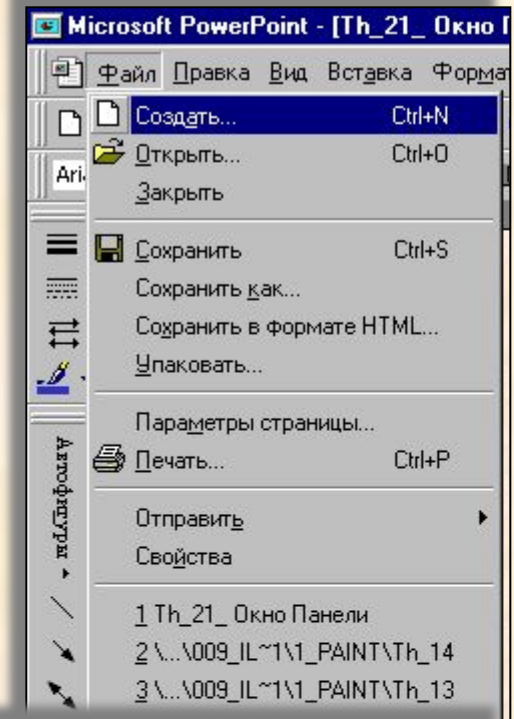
Microsoft PowerPoint - [Th_21_ Окно I

Файл Правка Вид Вставка Форма

Ari

Создать... Ctrl+N
Открыть... Ctrl+O
Закрыть
Сохранить Ctrl+S
Сохранить как...
Сохранить в формате HTML...
Упаковать...
Параметры страницы...
Печать... Ctrl+P
Отправить
Свойства
1 Th_21_ Окно Панели
2 \...\009_IL~1\1_PAINT\Th_14
3 \...\009_IL~1\1_PAINT\Th_13

Автофигуры